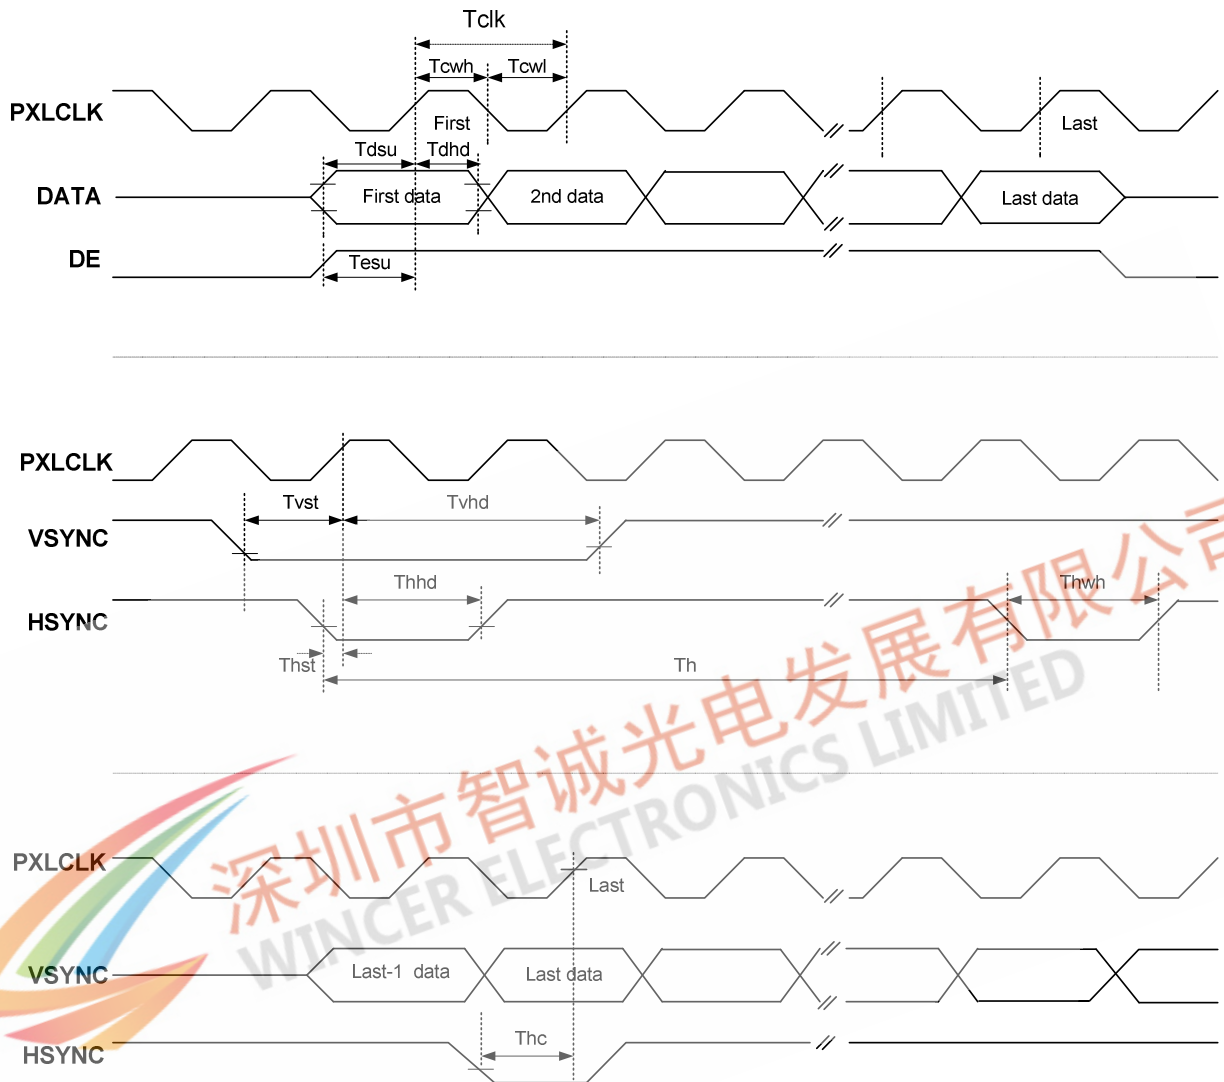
Tclk
Tcwh Tcwl
PXLCLK
First
Last
Tdsu Tdhd
DATA
First data
2nd data
Last data
DE
Tesu

PXLCLK
Tvst Tvhd
VSYNC
Thhd
Thwh
HSYNC
Thst
Th

深圳市智诚光电发展有限公司
WINCER ELECTRONICS LIMITED

PXLCLK
Last
VSYNC
Last-1 data
Last data
Thc
HSYNC